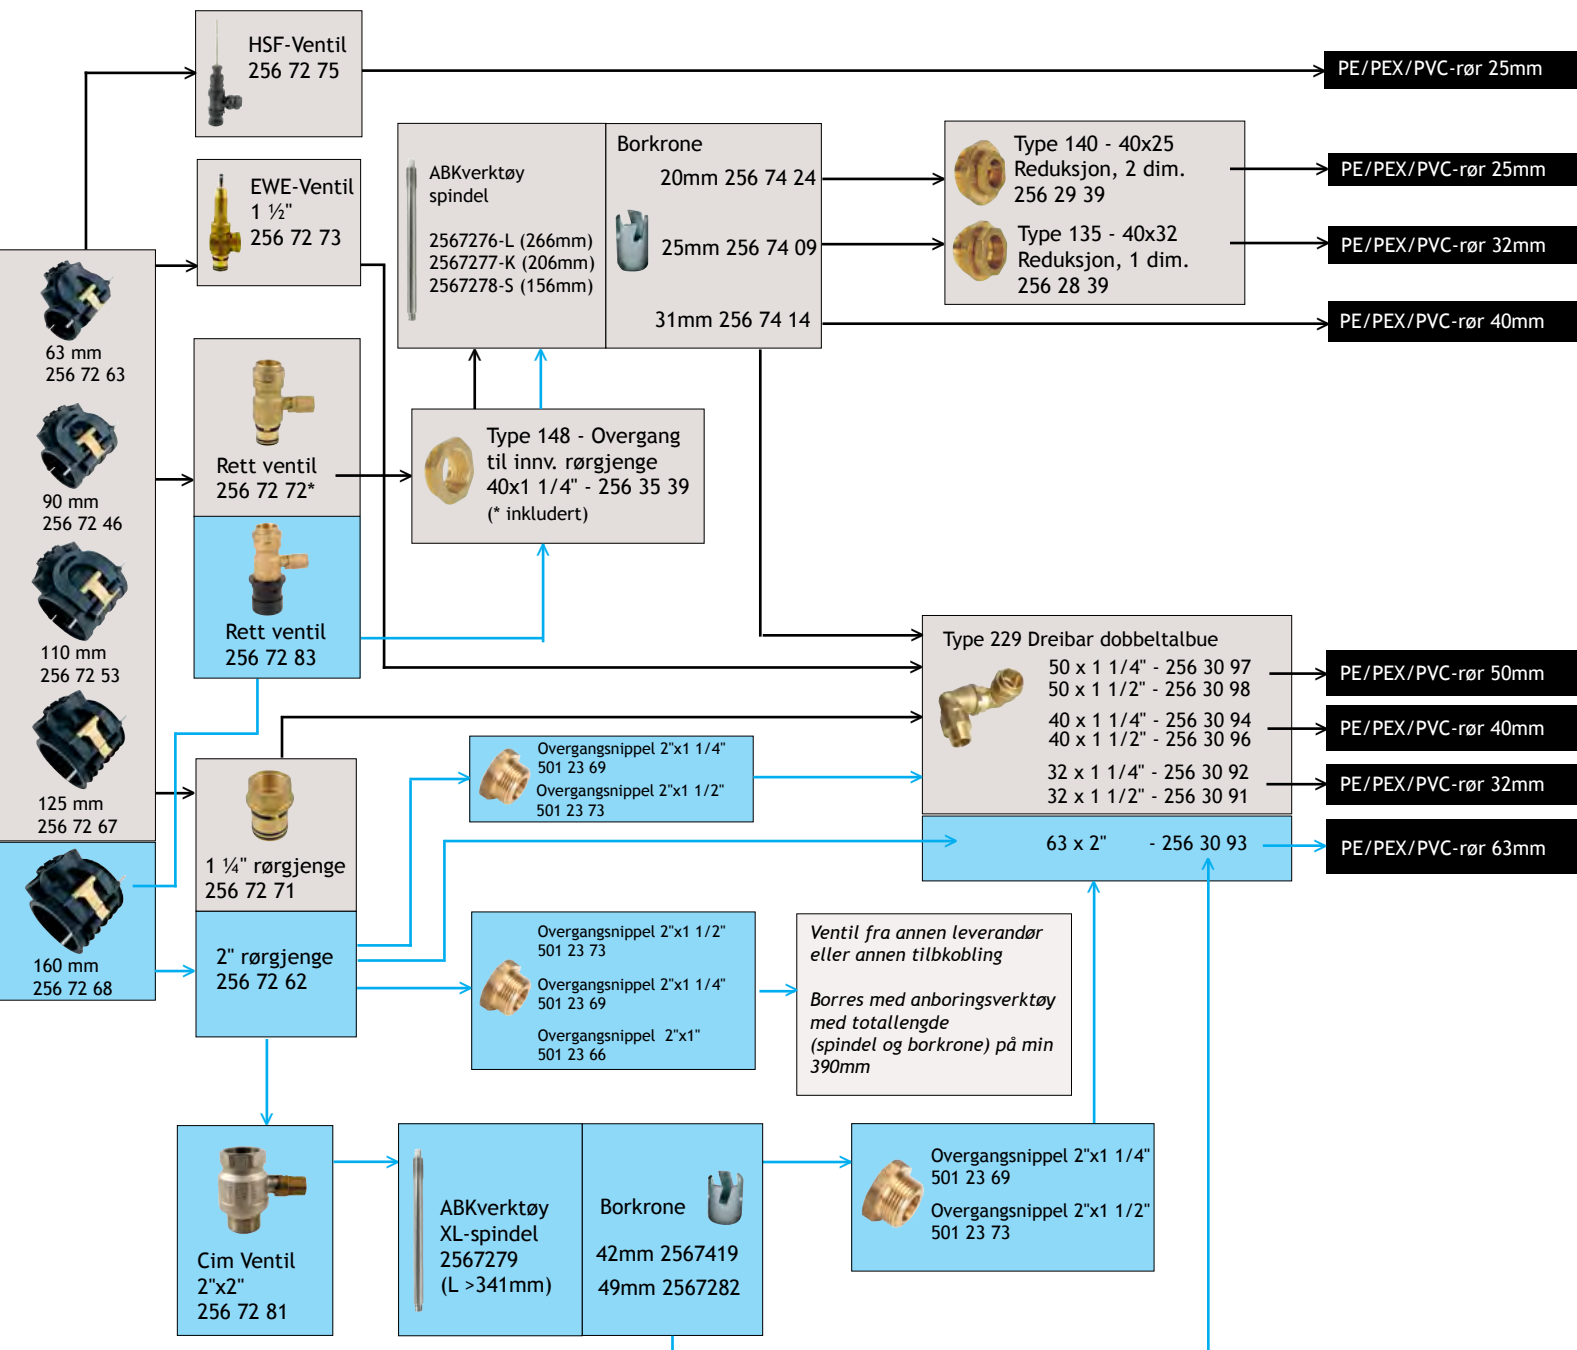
HSF-Ventil
256 72 75

PE/PEX/PVC-rør 25mm

EWE-Ventil
1 ½"
256 72 73

ABKverktøy spindel

2567276-L (266mm)
2567277-K (206mm)
2567278-S (156mm)

Borkrone
20mm 256 74 24
25mm 256 74 09
31mm 256 74 14

Type 140 - 40x25
Reduksjon, 2 dim.
256 29 39

Type 135 - 40x32
Reduksjon, 1 dim.
256 28 39

PE/PEX/PVC-rør 25mm
PE/PEX/PVC-rør 32mm
PE/PEX/PVC-rør 40mm

63 mm
256 72 63

90 mm
256 72 46

110 mm
256 72 53

125 mm
256 72 67

160 mm
256 72 68

Rett ventil
256 72 72*

Rett ventil
256 72 83

Type 148 - Overgang til innv. rørgjenge
40x1 1/4" - 256 35 39
(* inkludert)

Type 229 Dreibar dobbeltalbue
50 x 1 1/4" - 256 30 97
50 x 1 1/2" - 256 30 98
40 x 1 1/4" - 256 30 94
40 x 1 1/2" - 256 30 96
32 x 1 1/4" - 256 30 92
32 x 1 1/2" - 256 30 91
63 x 2" - 256 30 93

PE/PEX/PVC-rør 50mm
PE/PEX/PVC-rør 40mm
PE/PEX/PVC-rør 32mm
PE/PEX/PVC-rør 63mm

Overgangsnippel 2"x1 1/4"
501 23 69
Overgangsnippel 2"x1 1/2"
501 23 73

1 ¼" rørgjenge
256 72 71

2" rørgjenge
256 72 62

Overgangsnippel 2"x1 1/2"
501 23 73
Overgangsnippel 2"x1 1/4"
501 23 69
Overgangsnippel 2"x1"
501 23 66

Ventil fra annen leverandør eller annen tilbkobling

Borres med anboringsverktøy med totallengde (spindel og borkrone) på min 390mm

Cim Ventil
2"x2"
256 72 81

ABKverktøy
XL-spindel
2567279
(L >341mm)

Borkrone
42mm 2567419
49mm 2567282

Overgangsnippel 2"x1 1/4"
501 23 69
Overgangsnippel 2"x1 1/2"
501 23 73